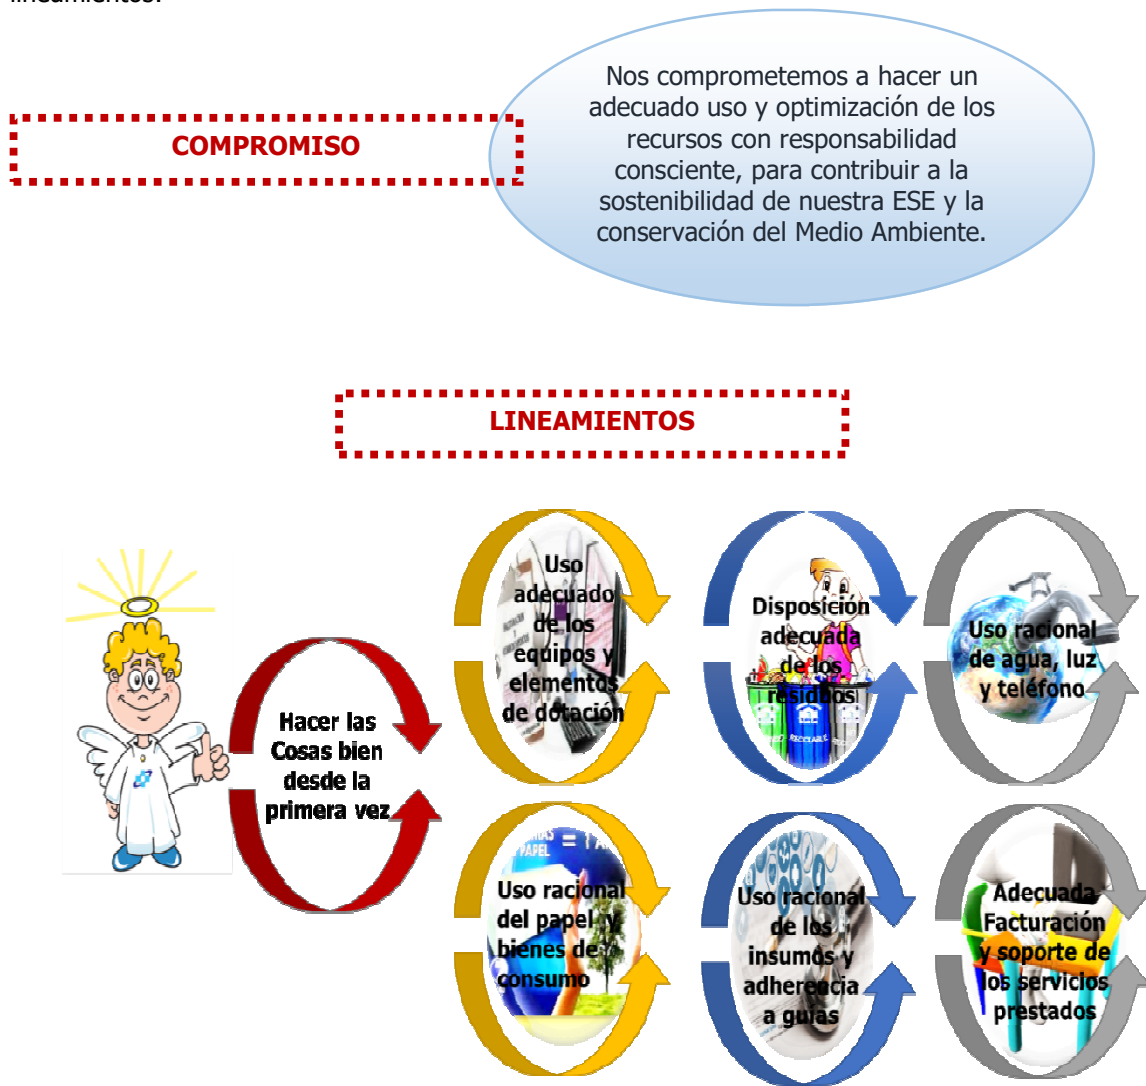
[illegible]

COMPROMISO

Nos comprometemos a hacer un adecuado uso y optimización de los recursos con responsabilidad consciente, para contribuir a la sostenibilidad de nuestra ESE y la conservación del Medio Ambiente.

LINEAMIENTOS

Hacer las Cosas bien desde la primera vez

Uso adecuado de los equipos y elementos de dotación

Disposición adecuada de los residuos

Uso racional de agua, luz y teléfono

Uso racional del papel y bienes de consumo

Uso racional de los insumos y adherencia a guías

Adecuada Facturación y soporte de los servicios prestados